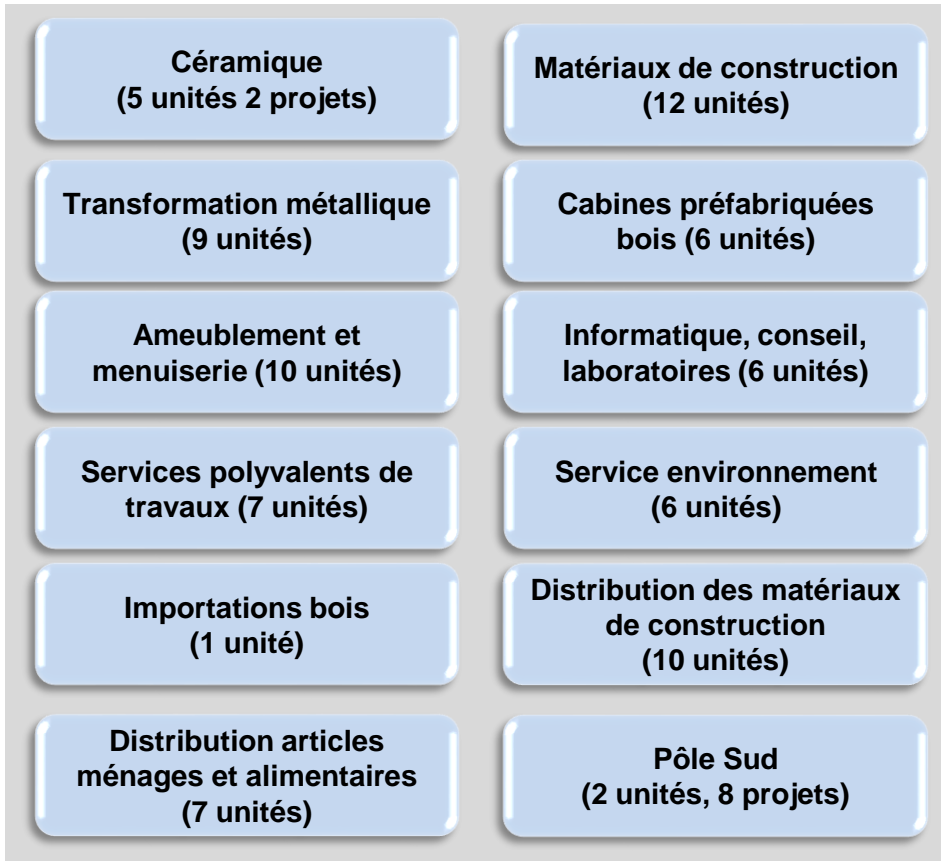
Céramique
(5 unités 2 projets)

Matériaux de construction
(12 unités)

Transformation métallique
(9 unités)

Cabines préfabriquées
bois (6 unités)

Ameublement et
menuiserie (10 unités)

Informatique, conseil,
laboratoires (6 unités)

Services polyvalents de
travaux (7 unités)

Service environnement
(6 unités)

Importations bois
(1 unité)

Distribution des matériaux
de construction
(10 unités)

Distribution articles
ménages et alimentaires
(7 unités)

Pôle Sud
(2 unités, 8 projets)